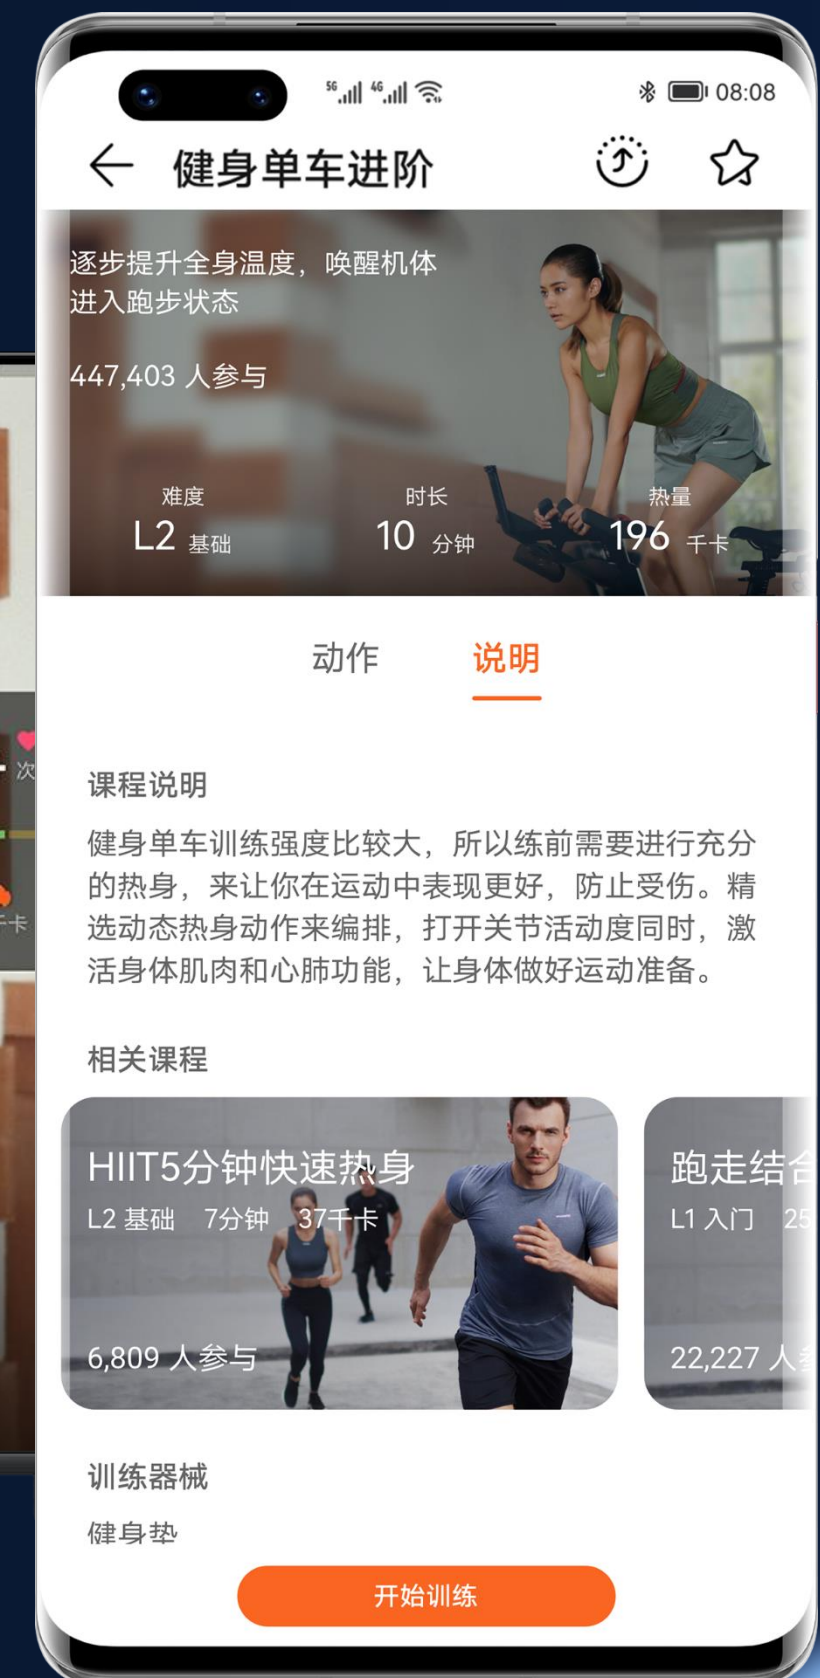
5G 4G 08:08

健身单车进阶

逐步提升全身温度，唤醒机体进入跑步状态

447,403 人参与

难度
L2 基础

时长
10 分钟

热量
196 千卡

动作　说明

课程说明

健身单车训练强度比较大，所以练前需要进行充分的热身，来让你在运动中表现更好，防止受伤。精选动态热身动作来编排，打开关节活动度同时，激活身体肌肉和心肺功能，让身体做好运动准备。

相关课程

HIIT5分钟快速热身
L2 基础　7分钟　37千卡
6,809 人参与

跑走结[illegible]
L1 入门　25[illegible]
22,227 人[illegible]

训练器械

健身垫

开始训练

次
千卡